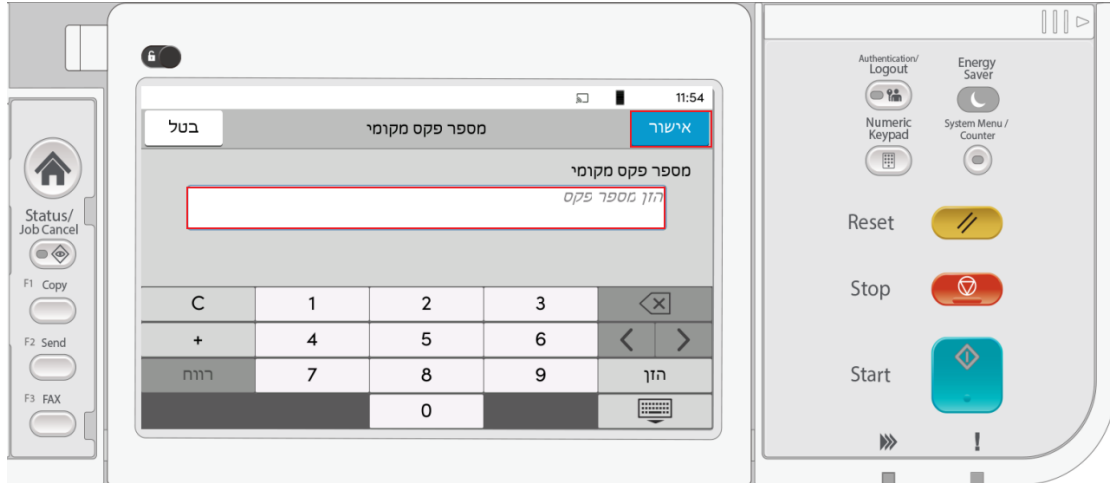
11:54

בטל

מספר פקס מקומי

אישור

מספר פקס מקומי

הזן מספר פקס

| C | 1 | 2 | 3 | ⌫ |
|---|---|---|---|---|
| + | 4 | 5 | 6 | < > |
| רווח | 7 | 8 | 9 | הזן |
| | | 0 | | |

Status/
Job Cancel

F1 Copy

F2 Send

F3 FAX

Authentication/
Logout

Energy
Saver

Numeric
Keypad

System Menu /
Counter

Reset

Stop

Start

!